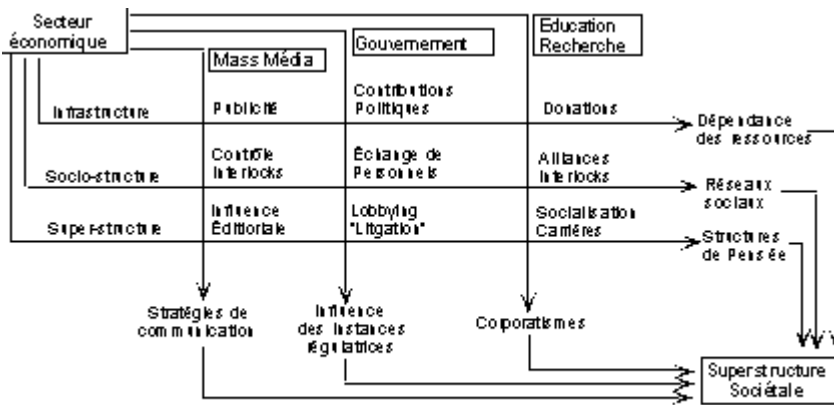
Secteur économique

Mass Média

Gouvernement

Education Recherche

Infrastructure

Publicité

Contributions Politiques

Donations

Dépendance des ressources

Socio-structure

Contrôle Interlocks

Échange de Personnels

Alliances Interlocks

Réseaux sociaux

Superstructure

Influence Éditoriale

Lobbying "Litigation"

Socialisation Carrières

Structures de Pensée

Stratégies de communication

Influence des instances régulatrices

Corporatismes

Superstructure Sociétale